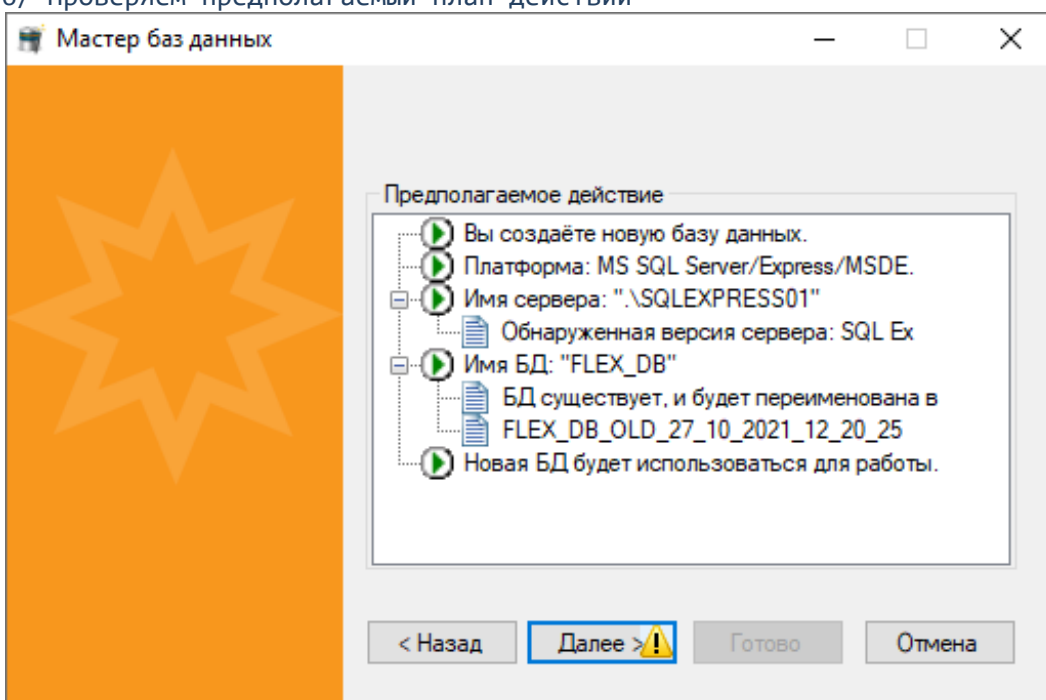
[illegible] Проверяем предполагаемый план действий

Мастер баз данных

Предполагаемое действие

Вы создаёте новую базу данных.
Платформа: MS SQL Server/Express/MSDE.
Имя сервера: ".\SQLEXPRESS01"
Обнаруженная версия сервера: SQL Ex
Имя БД: "FLEX_DB"
БД существует, и будет переименована в
FLEX_DB_OLD_27_10_2021_12_20_25
Новая БД будет использоваться для работы.

< Назад
Далее >
Готово
Отмена